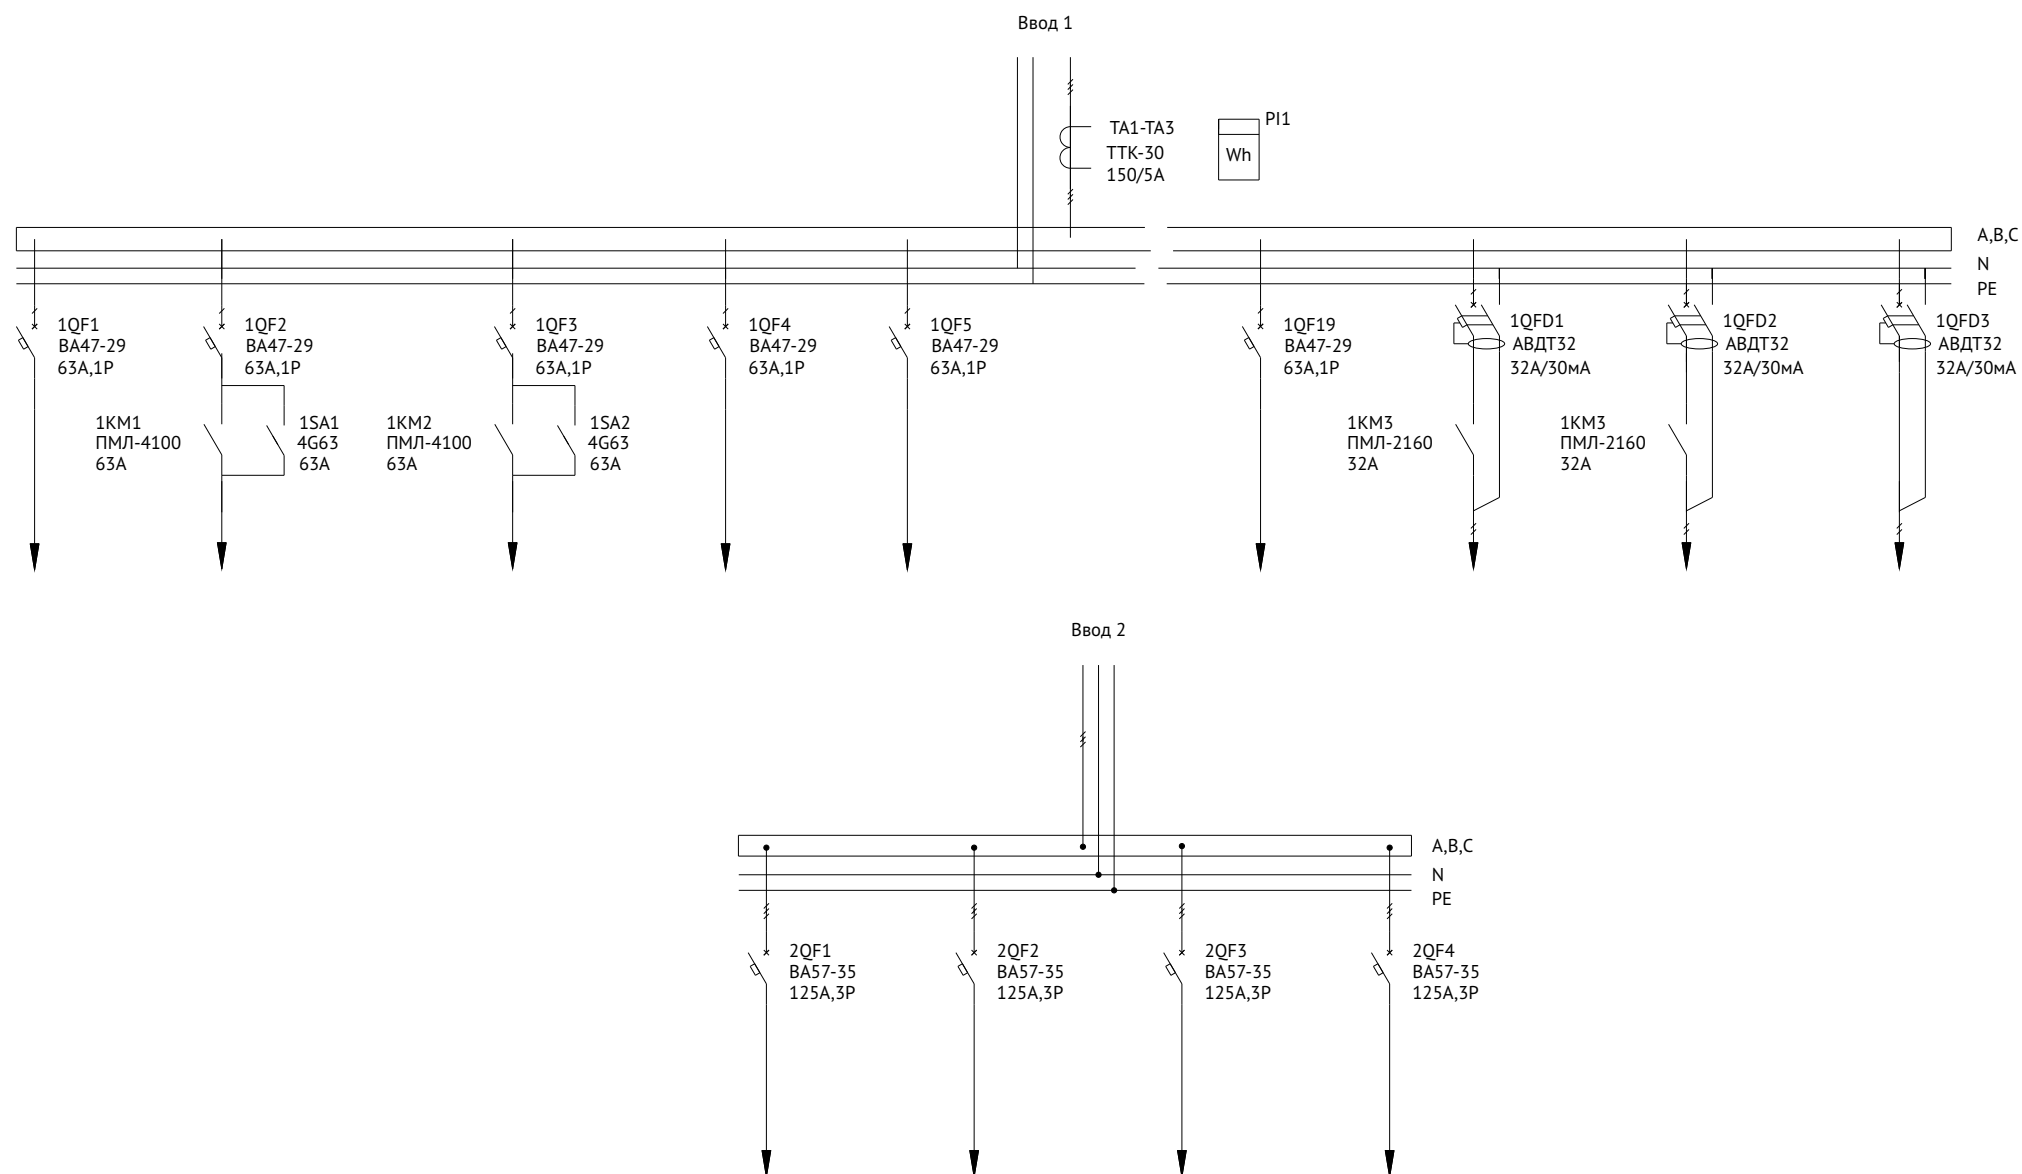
Ввод 1

TA1-TA3
ТТК-30
150/5А

PI1
Wh

A,B,C
N
PE

1QF1
ВА47-29
63А,1Р

1QF2
ВА47-29
63А,1Р

1QF3
ВА47-29
63А,1Р

1QF4
ВА47-29
63А,1Р

1QF5
ВА47-29
63А,1Р

1KM1
ПМЛ-4100
63А

1SA1
4G63
63А

1KM2
ПМЛ-4100
63А

1SA2
4G63
63А

1QF19
ВА47-29
63А,1Р

1QFD1
АВДТ32
32А/30мА

1QFD2
АВДТ32
32А/30мА

1QFD3
АВДТ32
32А/30мА

1KM3
ПМЛ-2160
32А

1KM3
ПМЛ-2160
32А

Ввод 2

A,B,C
N
PE

2QF1
ВА57-35
125А,3Р

2QF2
ВА57-35
125А,3Р

2QF3
ВА57-35
125А,3Р

2QF4
ВА57-35
125А,3Р